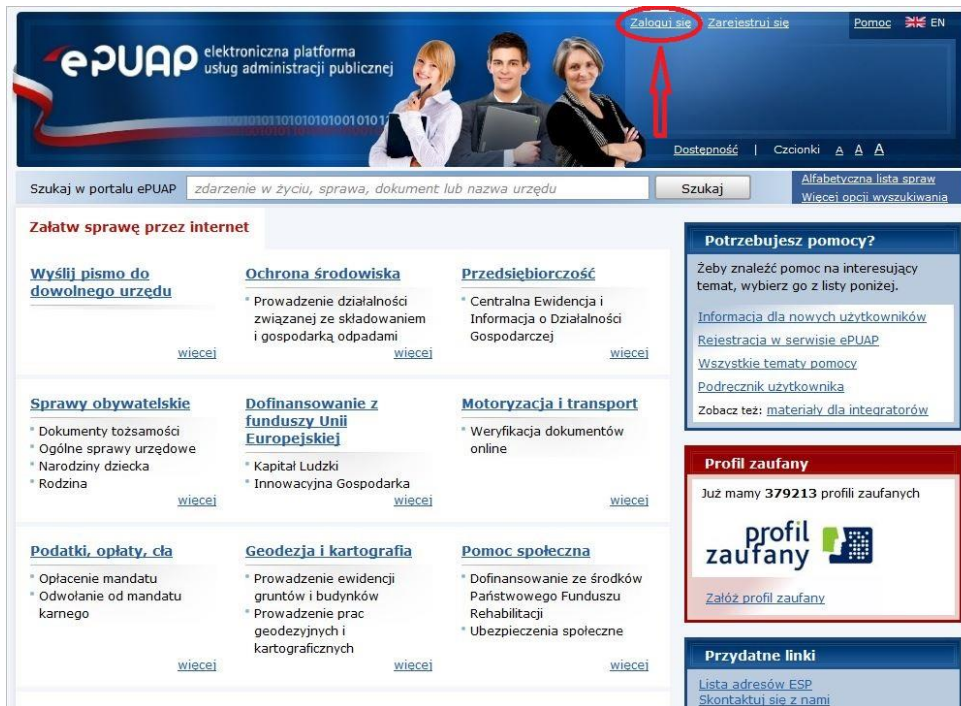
Zaloguj się Zarejestruj się Pomoc EN

ePUAP elektroniczna platforma usług administracji publicznej

Dostępność | Czcionki A A A

Szukaj w portalu ePUAP zdarzenie w życiu, sprawa, dokument lub nazwa urzędu Szukaj

Alfabetyczna lista spraw
Więcej opcji wyszukiwania

Załatw sprawę przez internet

Wyślij pismo do dowolnego urzędu
więcej

Ochrona środowiska
Prowadzenie działalności związanej ze składowaniem i gospodarką odpadami
więcej

Przedsiębiorczość
Centralna Ewidencja i Informacja o Działalności Gospodarczej
więcej

Sprawy obywatelskie
Dokumenty tożsamości
Ogólne sprawy urzędowe
Narodziny dziecka
Rodzina
więcej

Dofinansowanie z funduszy Unii Europejskiej
Kapitał Ludzki
Innowacyjna Gospodarka
więcej

Motoryzacja i transport
Weryfikacja dokumentów online
więcej

Podatki, opłaty, cła
Opłacenie mandatu
Odwołanie od mandatu karnego
więcej

Geodezja i kartografia
Prowadzenie ewidencji gruntów i budynków
Prowadzenie prac geodezyjnych i kartograficznych
więcej

Pomoc społeczna
Dofinansowanie ze środków Państwowego Funduszu Rehabilitacji
Ubezpieczenia społeczne
więcej

Potrzebujesz pomocy?
Żeby znaleźć pomoc na interesujący temat, wybierz go z listy poniżej.
Informacja dla nowych użytkowników
Rejestracja w serwisie ePUAP
Wszystkie tematy pomocy
Podręcznik użytkownika
Zobacz też: materiały dla integratorów

Profil zaufany
Już mamy 379213 profili zaufanych
profil zaufany
Załóż profil zaufany

Przydatne linki
Lista adresów ESP
Skontaktuj się z nami